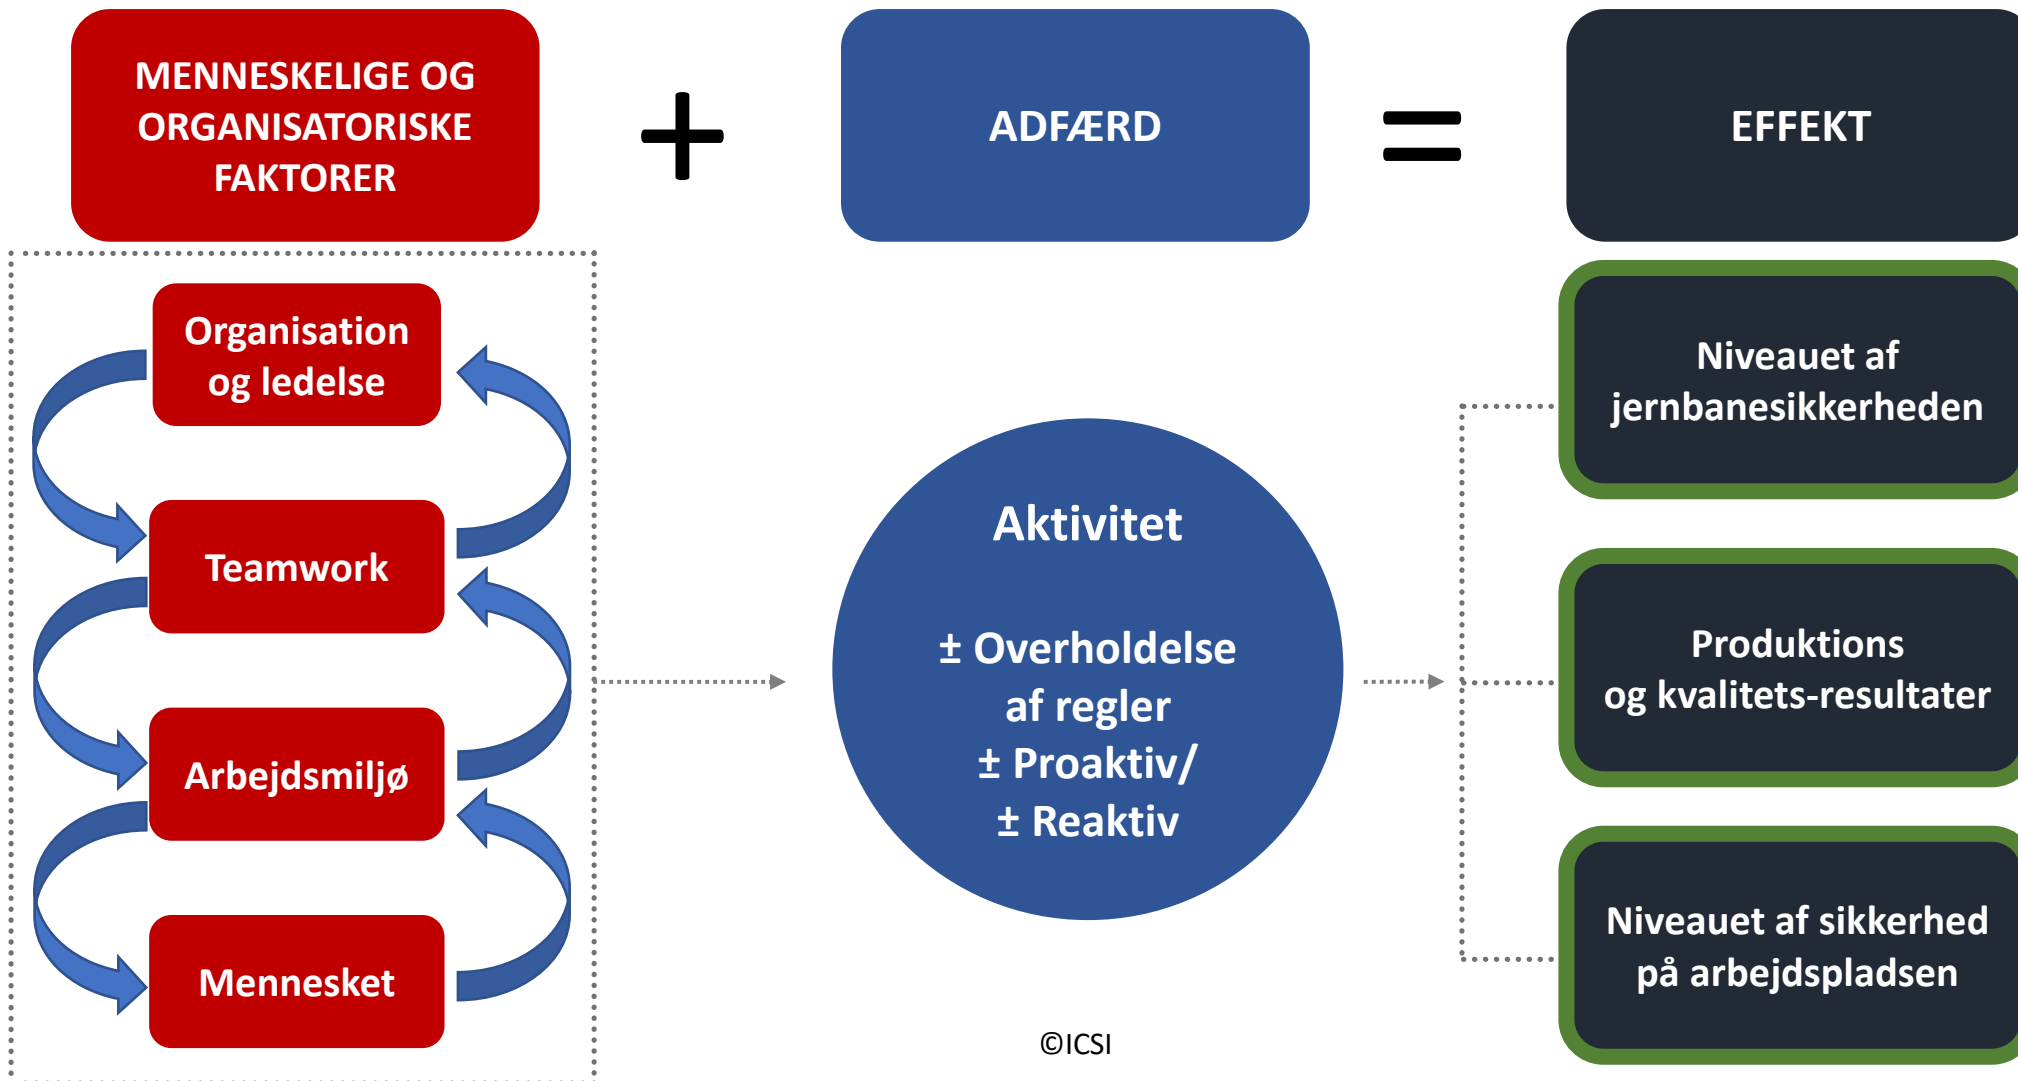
MENNESKELIGE OG ORGANISATORISKE FAKTORER

+

ADFÆRD

=

EFFEKT

Organisation og ledelse

Teamwork

Arbejdsmiljø

Mennesket

Aktivitet

± Overholdelse af regler
± Proaktiv/
± Reaktiv

Niveauet af jernbanesikkerheden

Produktions og kvalitets-resultater

Niveauet af sikkerhed på arbejdspladsen

©ICSI